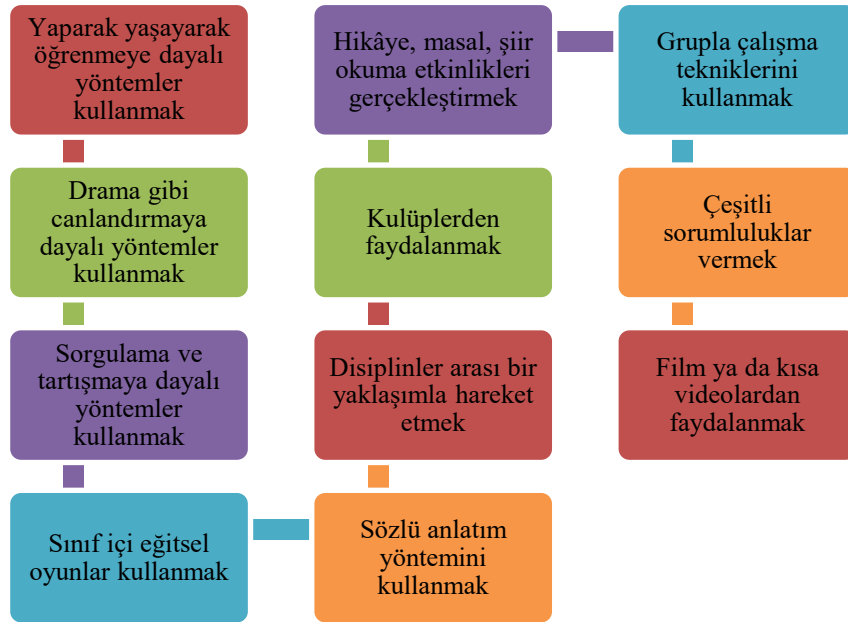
Yaparak yaşayarak öğrenmeye dayalı yöntemler kullanmak

Drama gibi canlandırmaya dayalı yöntemler kullanmak

Sorgulama ve tartışmaya dayalı yöntemler kullanmak

Sınıf içi eğitsel oyunlar kullanmak

Sözlü anlatım yöntemini kullanmak

Disiplinler arası bir yaklaşımla hareket etmek

Kulüplerden faydalanmak

Hikâye, masal, şiir okuma etkinlikleri gerçekleştirmek

Grupla çalışma tekniklerini kullanmak

Çeşitli sorumluluklar vermek

Film ya da kısa videolardan faydalanmak